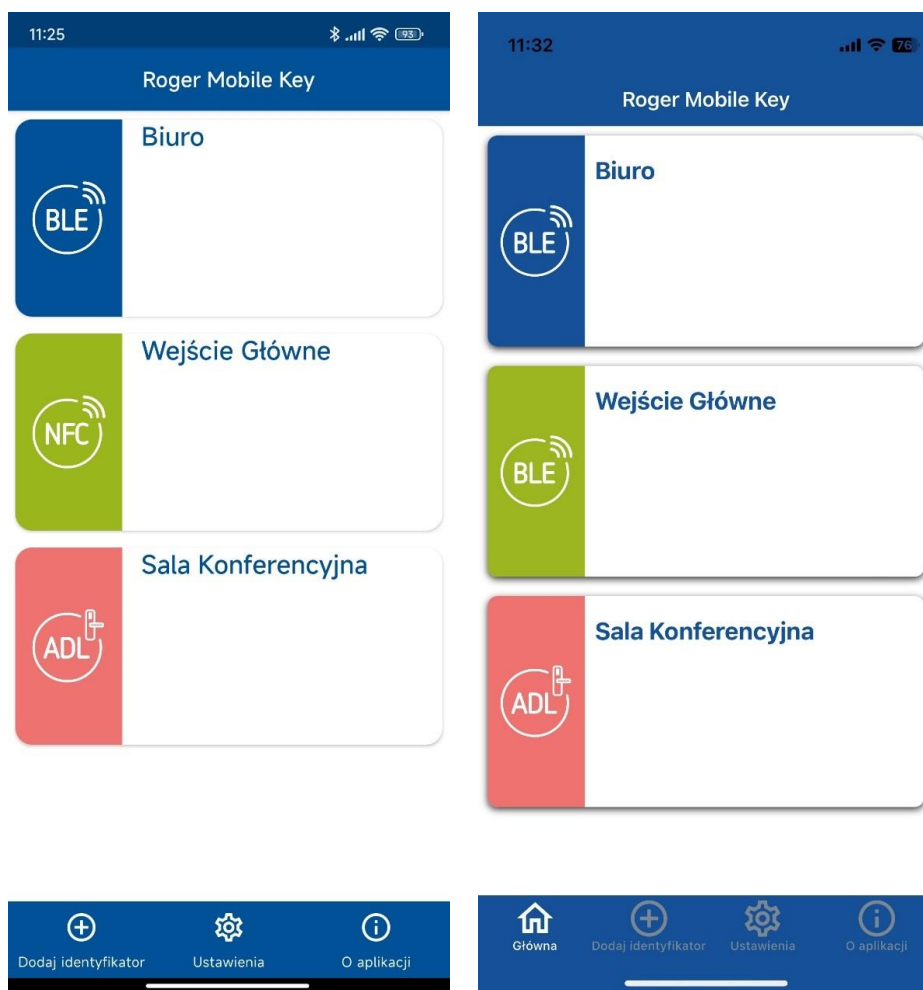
11:25

93

Roger Mobile Key

BLE

Biuro

NFC

Wejście Główne

ADL

Sala Konferencyjna

Dodaj identyfikator

Ustawienia

O aplikacji

11:32

76

Roger Mobile Key

BLE

Biuro

BLE

Wejście Główne

ADL

Sala Konferencyjna

Główna

Dodaj identyfikator

Ustawienia

O aplikacji